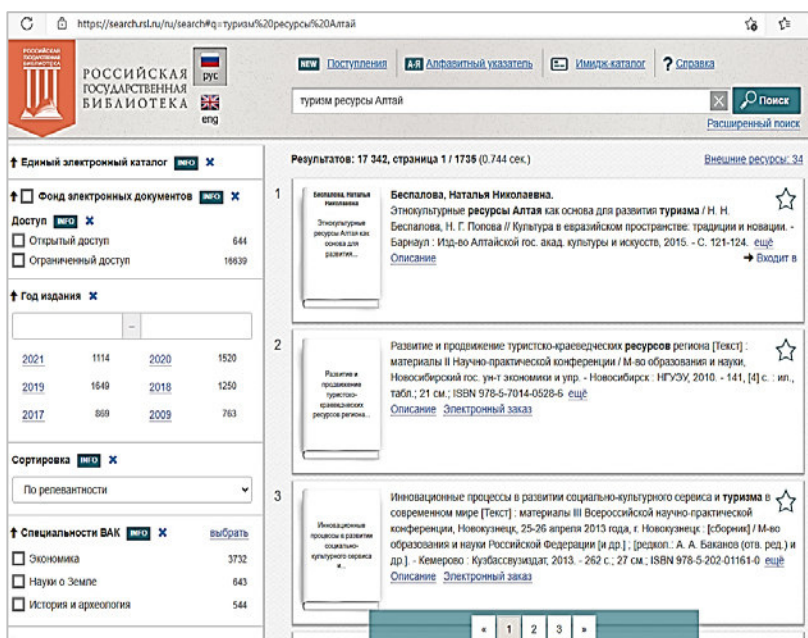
https://search.rsl.ru/ru/search#q=туризм%20ресурсы%20Алтай

РОССИЙСКАЯ ГОСУДАРСТВЕННАЯ БИБЛИОТЕКА
рус
eng

NEW Поступления | А-Я Алфавитный указатель | Имидж-каталог | ? Справка

туризм ресурсы Алтай
Поиск
Расширенный поиск

Единый электронный каталог INFO

Фонд электронных документов INFO

Доступ INFO
Открытый доступ 644
Ограниченный доступ 16639

Год издания

| | | | |
|---|---|---|---|
| 2021 | 1114 | 2020 | 1520 |
| 2019 | 1649 | 2018 | 1250 |
| 2017 | 869 | 2009 | 763 |

Сортировка INFO
По релевантности

Специальности ВАК INFO выбрать
Экономика 3732
Науки о Земле 643
История и археология 544

Результатов: 17 342, страница 1 / 1735 (0.744 сек.)
Внешние ресурсы: 34

1
Беспалова, Наталья Николаевна. Этнокультурные ресурсы Алтая как основа для развития...
Беспалова, Наталья Николаевна.
Этнокультурные ресурсы Алтая как основа для развития туризма / Н. Н. Беспалова, Н. Г. Попова // Культура в евразийском пространстве: традиции и новации. - Барнаул : Изд-во Алтайской гос. акад. культуры и искусств, 2015. - С. 121-124. ещё
Описание
Входит в

2
Развитие и продвижение туристско-краеведческих ресурсов региона...
Развитие и продвижение туристско-краеведческих ресурсов региона [Текст] : материалы II Научно-практической конференции / М-во образования и науки, Новосибирский гос. ун-т экономики и упр. - Новосибирск : НГУЭУ, 2010. - 141, [4] с. : ил., табл.; 21 см.; ISBN 978-5-7014-0528-6 ещё
Описание Электронный заказ

3
Инновационные процессы в развитии социально-культурного сервиса и...
Инновационные процессы в развитии социально-культурного сервиса и туризма в современном мире [Текст] : материалы III Всероссийской научно-практической конференции, Новокузнецк, 25-26 апреля 2013 года, г. Новокузнецк : [сборник] / М-во образования и науки Российской Федерации [и др.] ; [редкол.: А. А. Баканов (отв. ред.) и др.]. - Кемерово : Кузбассвузиздат, 2013. - 262 с.; 27 см.; ISBN 978-5-202-01161-0 ещё
Описание Электронный заказ

« 1 2 3 »